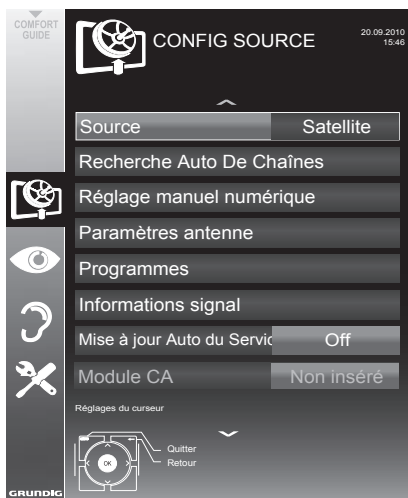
COMFORT GUIDE

CONFIG SOURCE

20.09.2010
15:46

Source Satellite

Recherche Auto De Chaînes

Réglage manuel numérique

Paramètres antenne

Programmes

Informations signal

Mise à jour Auto du Servic Off

Module CA Non inséré

Réglages du curseur

OK

Quitter

Retour

GRUNDIG